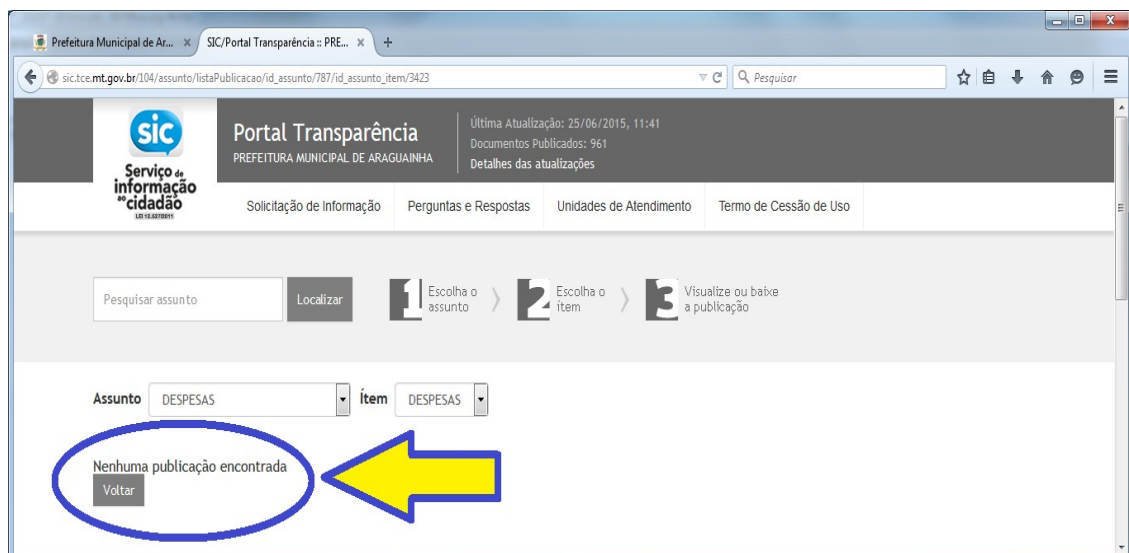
Prefeitura Municipal de Ar... ×
SIC/Portal Transparência :: PRE... ×
+

sic.tce.mt.gov.br/104/assunto/listaPublicacao/id_assunto/787/id_assunto_item/3423

Pesquisar

SIC
Serviço de informação ao cidadão
LEI 12.527/2011

Portal Transparência
PREFEITURA MUNICIPAL DE ARAGUAINHA

Última Atualização: 25/06/2015, 11:41
Documentos Publicados: 961
Detalhes das atualizações

Solicitação de Informação
Perguntas e Respostas
Unidades de Atendimento
Termo de Cessão de Uso

Pesquisar assunto
Localizar

1 Escolha o assunto
2 Escolha o item
3 Visualize ou baixe a publicação

Assunto DESPESAS
Ítem DESPESAS

Nenhuma publicação encontrada
Voltar